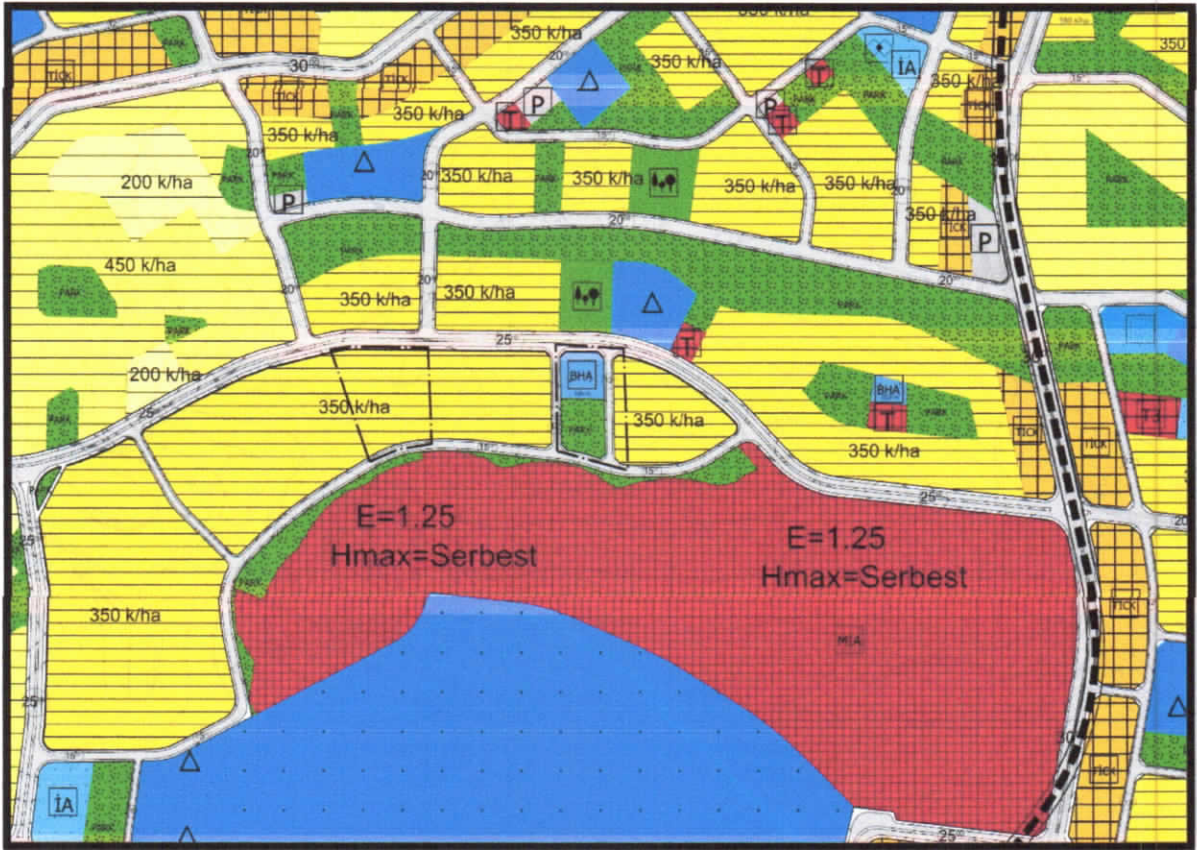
350 k/ha
350 k/ha
30
TİCK
TİCK
TİCK
P
T
P
T
İA
350 k/ha
350 k/ha
350 k/ha
20
P
20
200 k/ha
PARK
P
20
350 k/ha
350 k/ha
350 k/ha
350 k/ha
350 k/ha
TİCK
P
20
450 k/ha
PARK
20
350 k/ha
350 k/ha
PARK
20
PARK
T
25
200 k/ha
BHA
PARK
BHA
T
350 k/ha
350 k/ha
25
350 k/ha
TİCK
TİCK
E=1.25
Hmax=Serbest
E=1.25
Hmax=Serbest
25
25
350 k/ha
PARK
MİA
TİCK
25
TİCK
İA
PARK
25